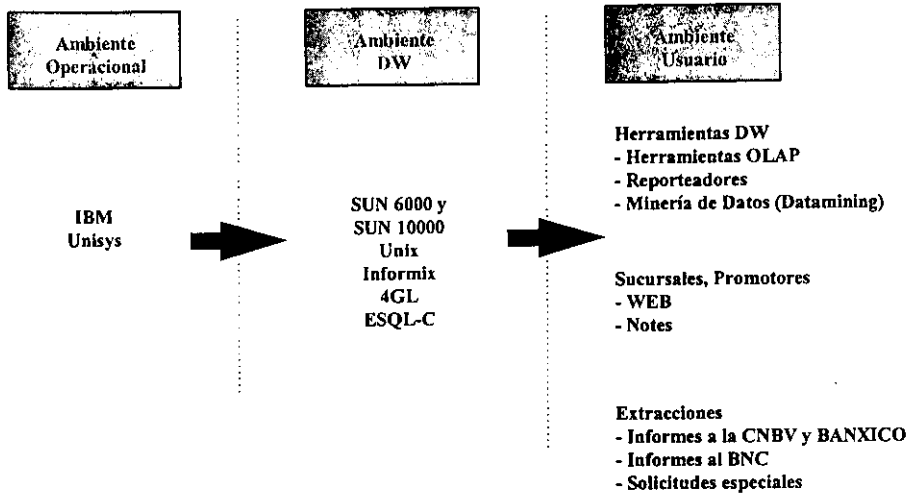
Ambiente Operacional

Ambiente DW

Ambiente Usuario

IBM
Unisys

SUN 6000 y
SUN 10000
Unix
Informix
4GL
ESQL-C

Herramientas DW
- Herramientas OLAP
- Reporteadores
- Minería de Datos (Datamining)

Sucursales, Promotores
- WEB
- Notes

Extracciones
- Informes a la CNBV y BANXICO
- Informes al BNC
- Solicitudes especiales